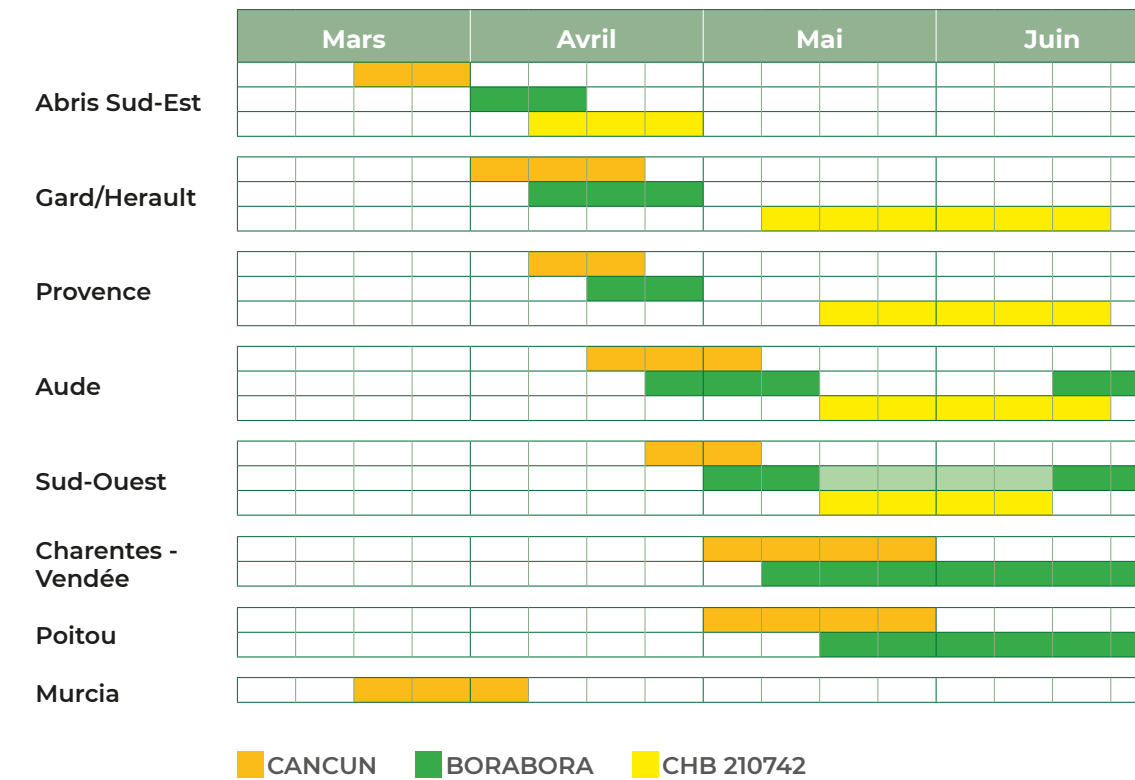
| | Mars | Avril | Mai | Juin |
|---|---|---|---|---|
| Abris Sud-Est | | | | |
| Gard/Herault | | | | |
| Provence | | | | |
| Aude | | | | |
| Sud-Ouest | | | | |
| Charentes - Vendée | | | | |
| Poitou | | | | |
| Murcia | | | | |

CANCUN BORABORA CHB 210742